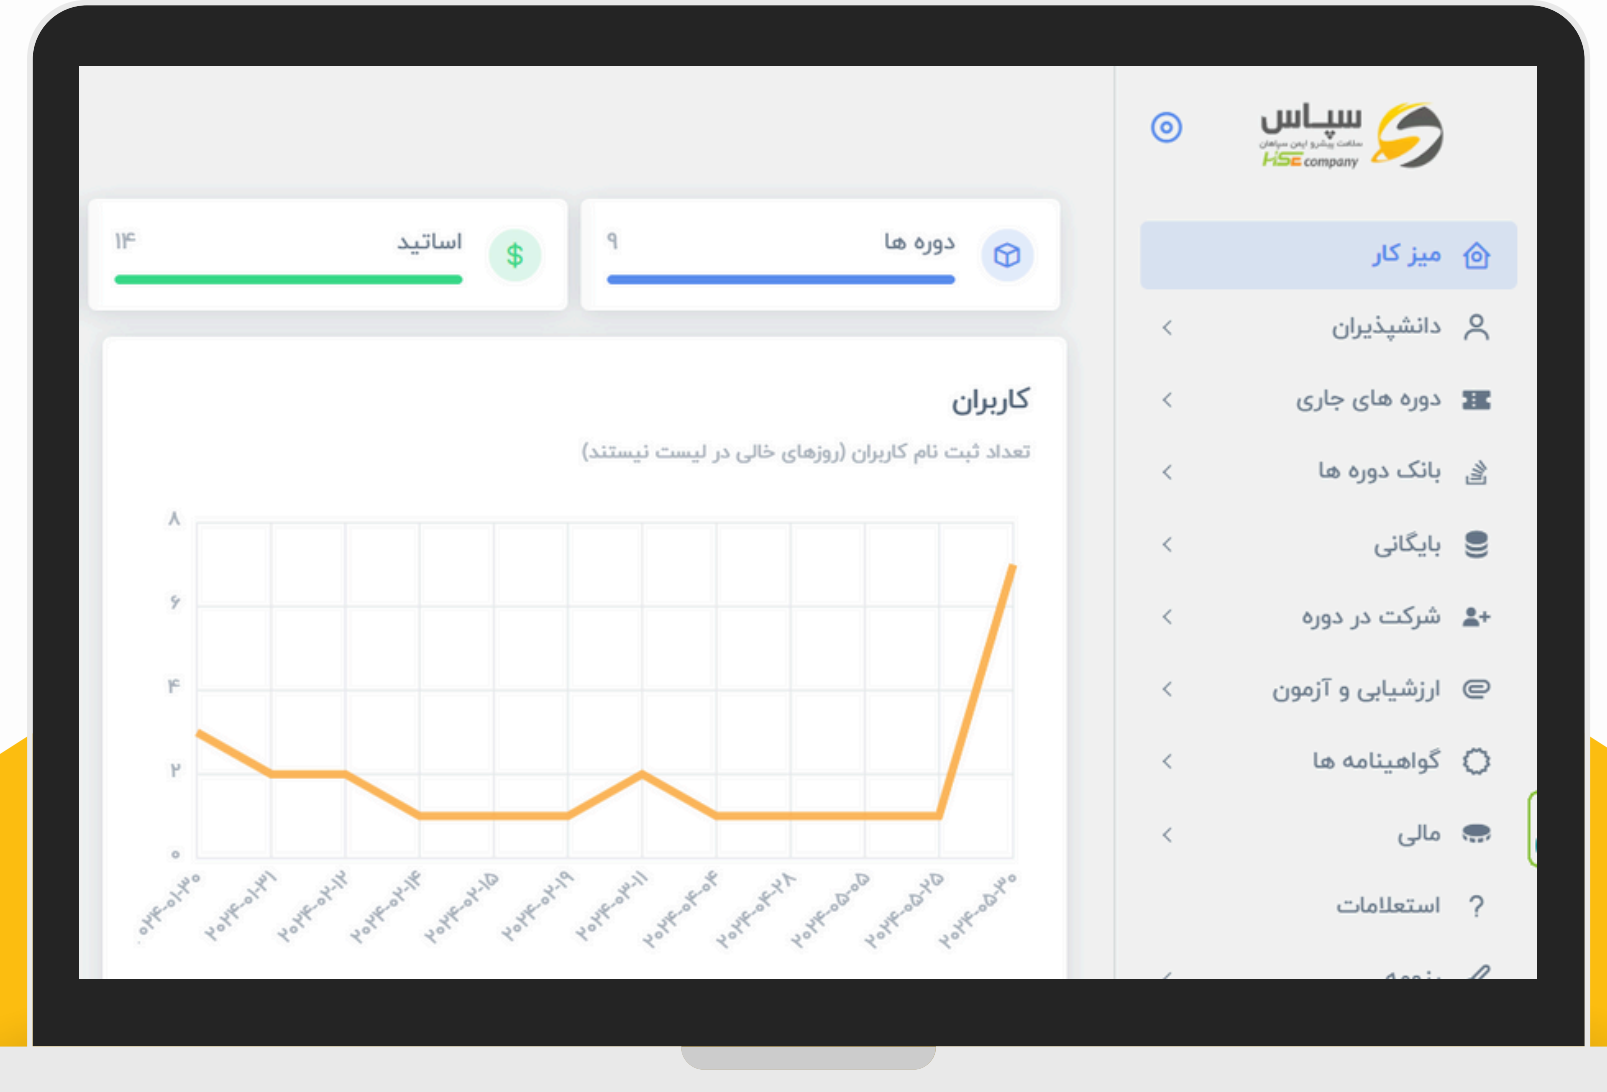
سپاس
سلامت پیشرو ایمن سپاهان
HSE company

میز کار
دانشپذیران
دوره های جاری
بانک دوره ها
بایگانی
شرکت در دوره
ارزشیابی و آزمون
گواهینامه ها
مالی
استعلامات
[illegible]

دوره ها ۹
اساتید ۱۴

کاربران
تعداد ثبت نام کاربران (روزهای خالی در لیست نیستند)

۸
۶
۴
۲
۰

۲۰۲۴-۰۱-۳۰
۲۰۲۴-۰۱-۳۱
۲۰۲۴-۰۲-۱۲
۲۰۲۴-۰۲-۱۴
۲۰۲۴-۰۲-۱۵
۲۰۲۴-۰۲-۱۹
۲۰۲۴-۰۳-۱۱
۲۰۲۴-۰۴-۰۴
۲۰۲۴-۰۴-۲۸
۲۰۲۴-۰۵-۰۵
۲۰۲۴-۰۵-۲۵
۲۰۲۴-۰۵-۳۰